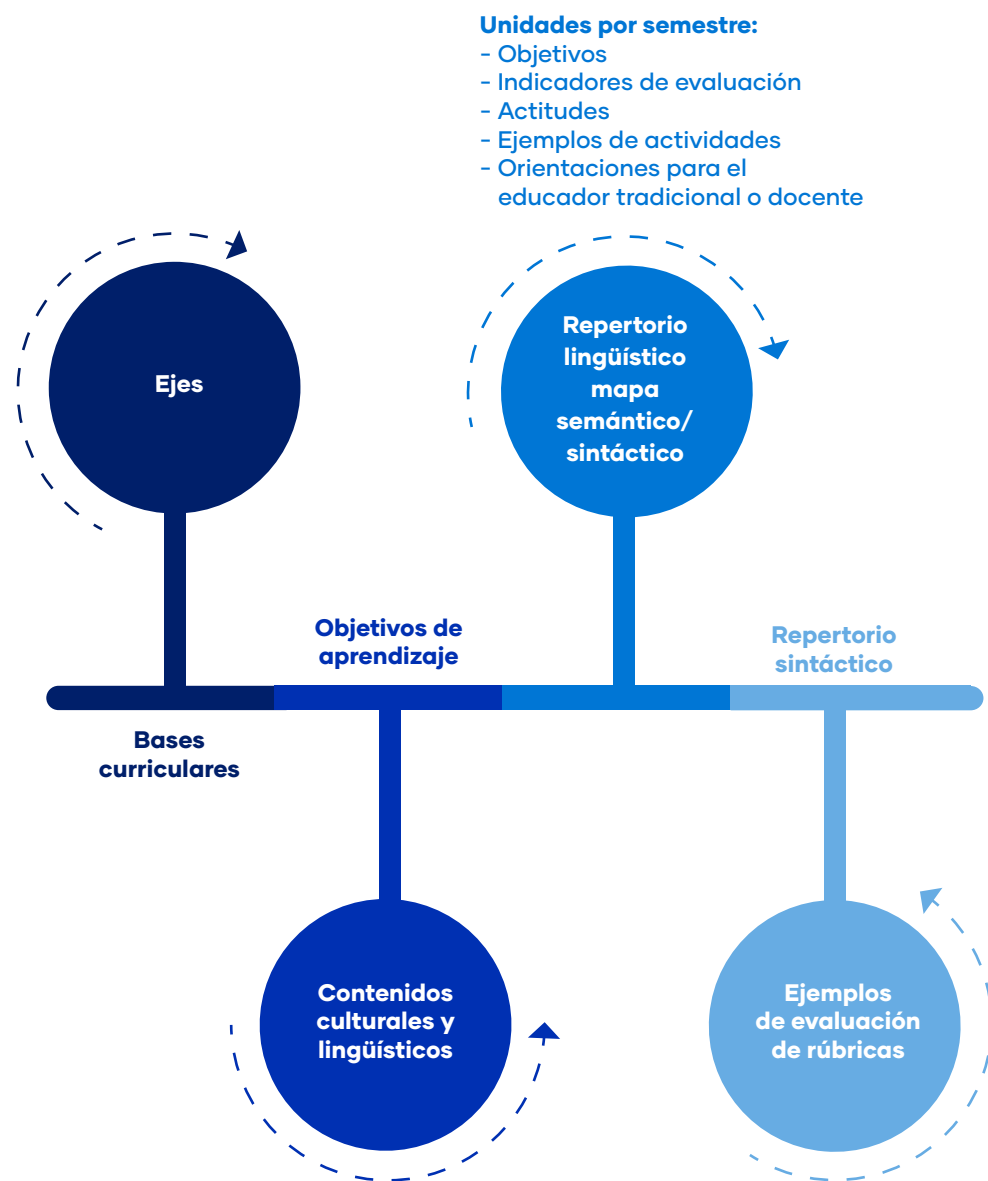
Unidades por semestre:
- Objetivos
- Indicadores de evaluación
- Actitudes
- Ejemplos de actividades
- Orientaciones para el educador tradicional o docente

Ejes

Repertorio lingüístico mapa semántico/ sintáctico

Objetivos de aprendizaje

Repertorio sintáctico

Bases curriculares

Contenidos culturales y lingüísticos

Ejemplos de evaluación de rúbricas